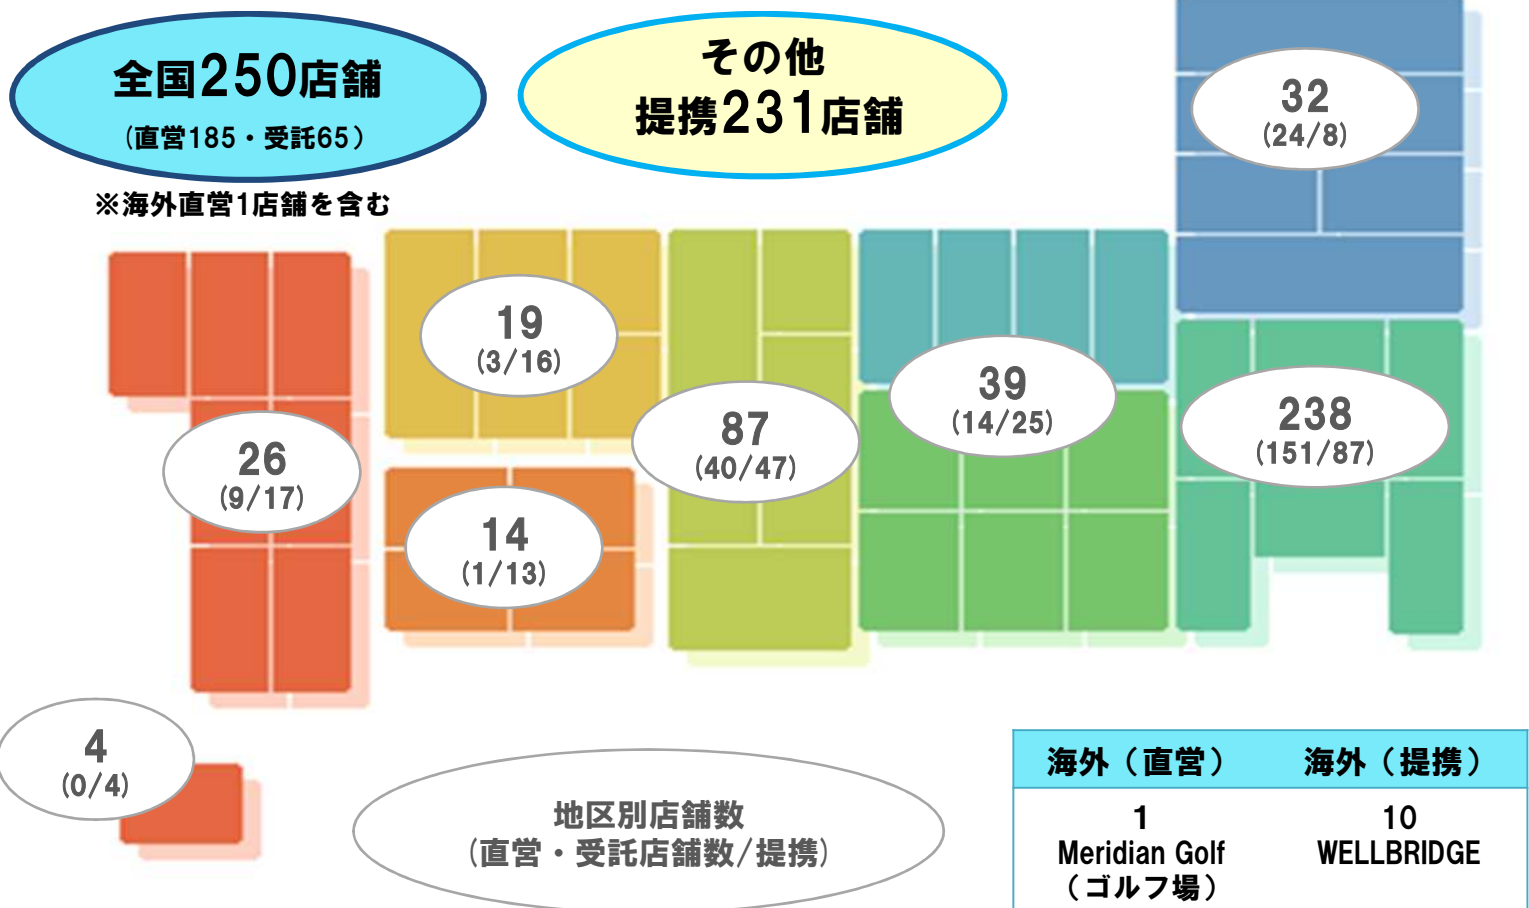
全国250店舗
（直営185・受託65）
※海外直営1店舗を含む

その他
提携231店舗

32
(24/8)

19
(3/16)

26
(9/17)

87
(40/47)

39
(14/25)

238
(151/87)

14
(1/13)

4
(0/4)

地区別店舗数
（直営・受託店舗数/提携）

| 海外（直営） | 海外（提携） |
|---|---|
| 1 Meridian Golf （ゴルフ場） | 10 WELLBRIDGE |